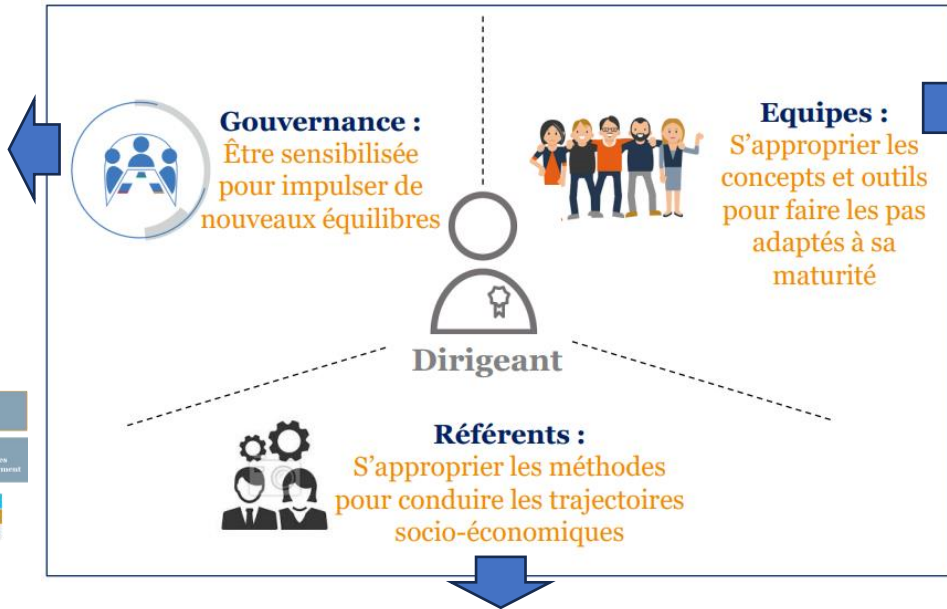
Gouvernance :
Être sensibilisée pour impulser de nouveaux équilibres

Equipes :
S'approprier les concepts et outils pour faire les pas adaptés à sa maturité

Dirigeant

Référents :
S'approprier les méthodes pour conduire les trajectoires socio-économiques